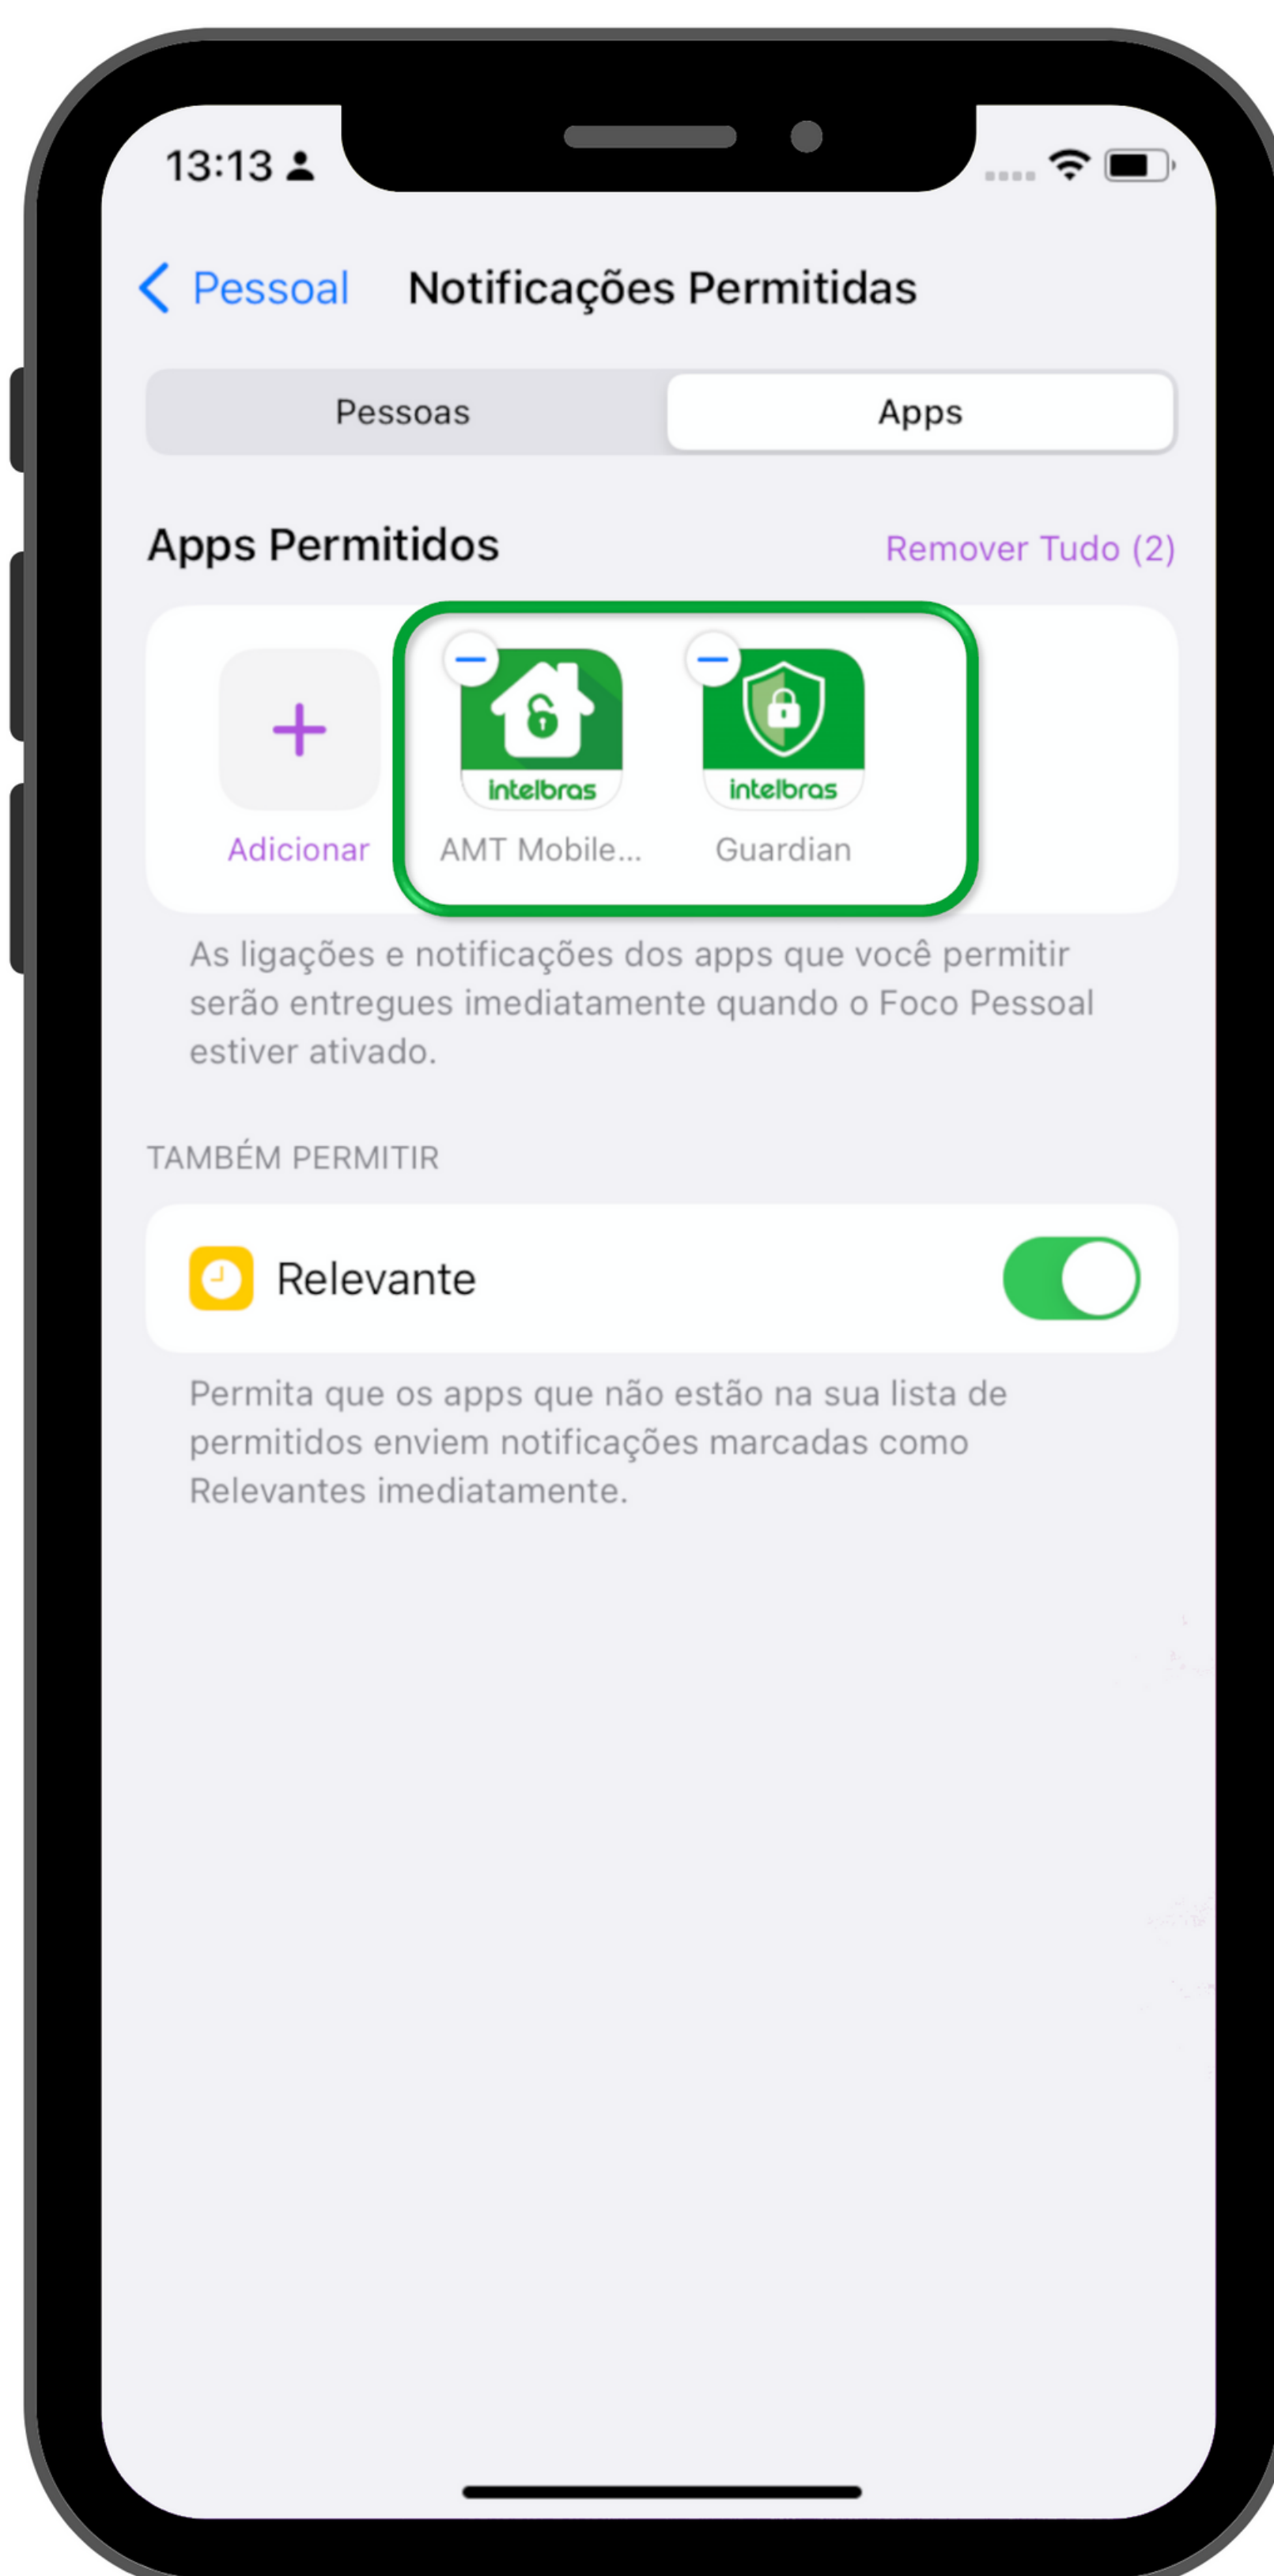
13:13

Pessoal Notificações Permitidas

Pessoas Apps

Apps Permitidos Remover Tudo (2)

Adicionar

intelbras
AMT Mobile...

intelbras
Guardian

As ligações e notificações dos apps que você permitir serão entregues imediatamente quando o Foco Pessoal estiver ativado.

TAMBÉM PERMITIR

Relevante

Permita que os apps que não estão na sua lista de permitidos enviem notificações marcadas como Relevantes imediatamente.